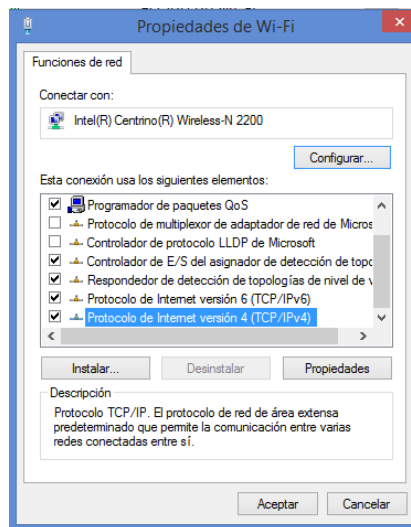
Propiedades de Wi-Fi

Funciones de red

Conectar con:

Intel(R) Centrino(R) Wireless-N 2200

Configurar...

Esta conexión usa los siguientes elementos:

Programador de paquetes QoS
Protocolo de multiplexor de adaptador de red de Micros
Controlador de protocolo LLDP de Microsoft
Controlador de E/S del asignador de detección de topo
Respondedor de detección de topologías de nivel de v
Protocolo de Internet versión 6 (TCP/IPv6)
Protocolo de Internet versión 4 (TCP/IPv4)

Instalar...
Desinstalar
Propiedades

Descripción

Protocolo TCP/IP. El protocolo de red de área extensa predeterminado que permite la comunicación entre varias redes conectadas entre sí.

Aceptar
Cancelar